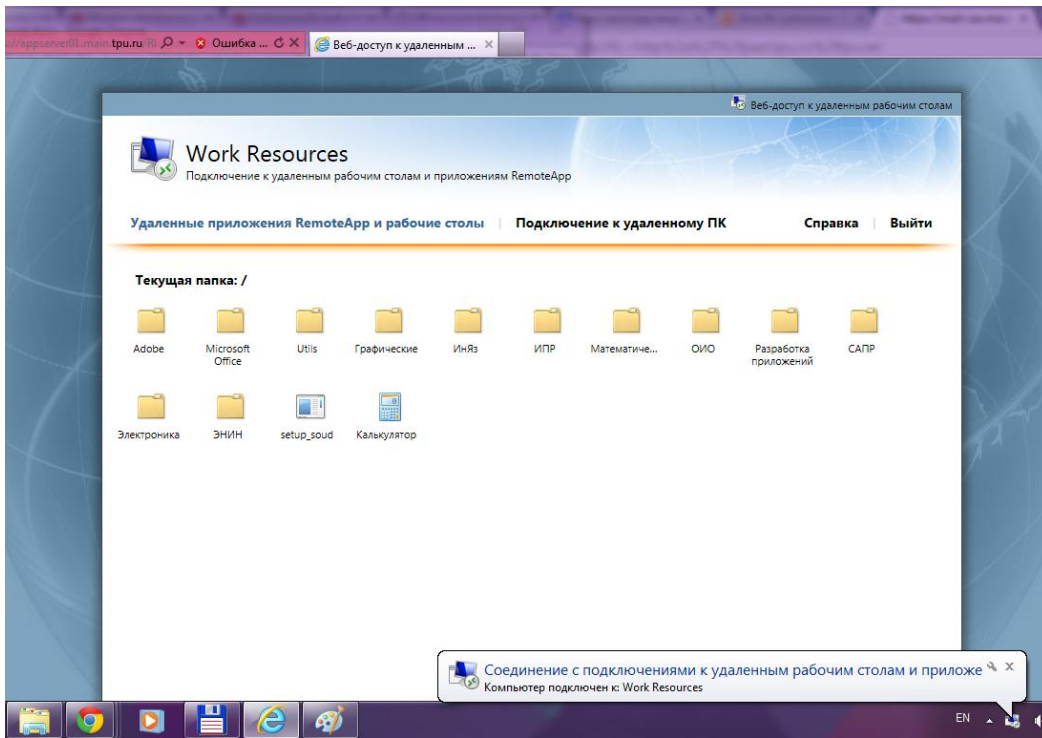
://appserver01.main.tpu.ru Ошибка ... Веб-доступ к удаленным ... ×

Веб-доступ к удаленным рабочим столам

Work Resources
Подключение к удаленным рабочим столам и приложениям RemoteApp

Удаленные приложения RemoteApp и рабочие столы | Подключение к удаленному ПК | Справка | Выйти

Текущая папка: /

Adobe
Microsoft Office
Utils
Графические
ИнЯз
ИПР
Математиче...
ОИО
Разработка приложений
САПР
Электроника
ЭНИН
setup_soud
Калькулятор

Соединение с подключениями к удаленным рабочим столам и приложе
Компьютер подключен к: Work Resources

EN